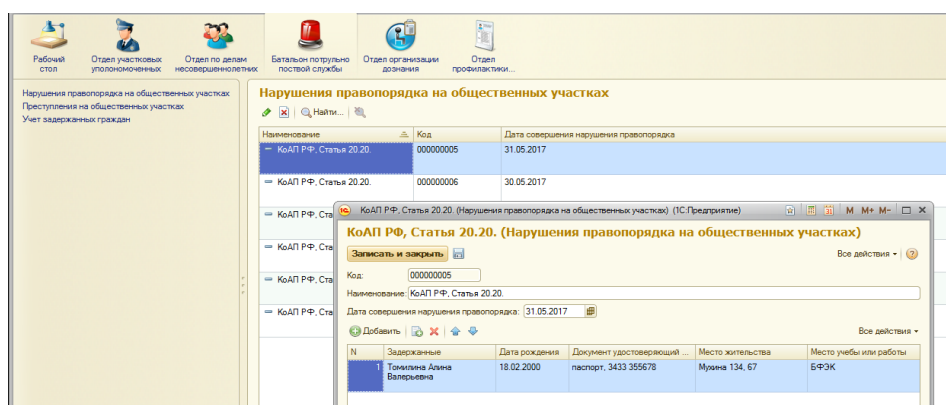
Рабочий стол
Отдел участковых уполномоченных
Отдел по делам несовершеннолетних
Батальон потрульно постовой службы
Отдел организации дознания
Отдел профилактики...

Нарушения правопорядка на общественных участках
Преступления на общественных участках
Учет задержанных граждан

Нарушения правопорядка на общественных участках

Найти...

| Наименование | Код | Дата совершения нарушения правопорядка |
|---|---|---|
| КоАП РФ, Статья 20.20. | 000000005 | 31.05.2017 |
| КоАП РФ, Статья 20.20. | 000000006 | 30.05.2017 |
| КоАП РФ, Стат | | |
| КоАП РФ, Стат | | |
| КоАП РФ, Стат | | |
| КоАП РФ, Стат | | |

КоАП РФ, Статья 20.20. (Нарушения правопорядка на общественных участках) (1С:Предприятие)
M M+ M-

КоАП РФ, Статья 20.20. (Нарушения правопорядка на общественных участках)

Записать и закрыть
Все действия

Код: 000000005
Наименование: КоАП РФ, Статья 20.20.
Дата совершения нарушения правопорядка: 31.05.2017

Добавить
Все действия

| N | Задержанные | Дата рождения | Документ удостоверяющий ... | Место жительства | Место учебы или работы |
|---|---|---|---|---|---|
| 1 | Томилина Алина Валерьевна | 18.02.2000 | паспорт, 3433 355678 | Мухина 134, 67 | БФЭК |